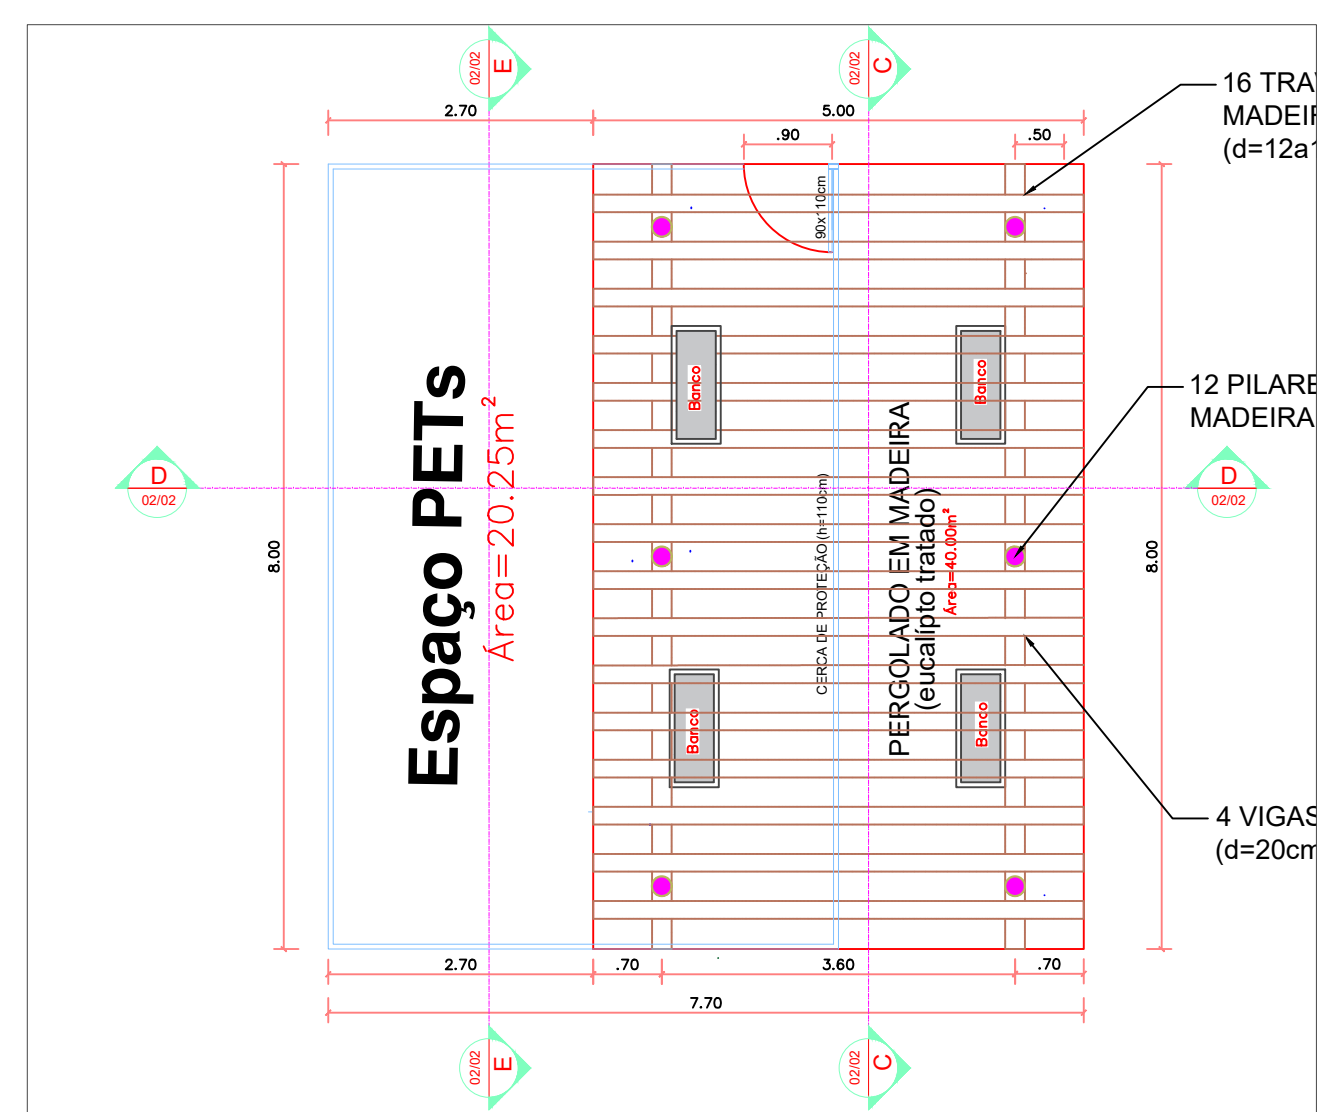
E
02/02

C
02/02

2.70

5.00

.90

.50

16 TRA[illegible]
MADEIR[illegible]
(d=12a1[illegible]

90x110cm

Banco

Banco

12 PILARE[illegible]
MADEIRA

D
02/02

D
02/02

8.00

8.00

Espaço PETs

Área= 20.25m$^2$

CERCA DE PROTEÇÃO (h=110cm)

PERGOLADO EM MADEIRA
(eucalípto tratado)

Área=40.00m²

Banco

Banco

4 VIGAS
(d=20cm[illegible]

2.70

.70

3.60

.70

7.70

E
02/02

C
02/02